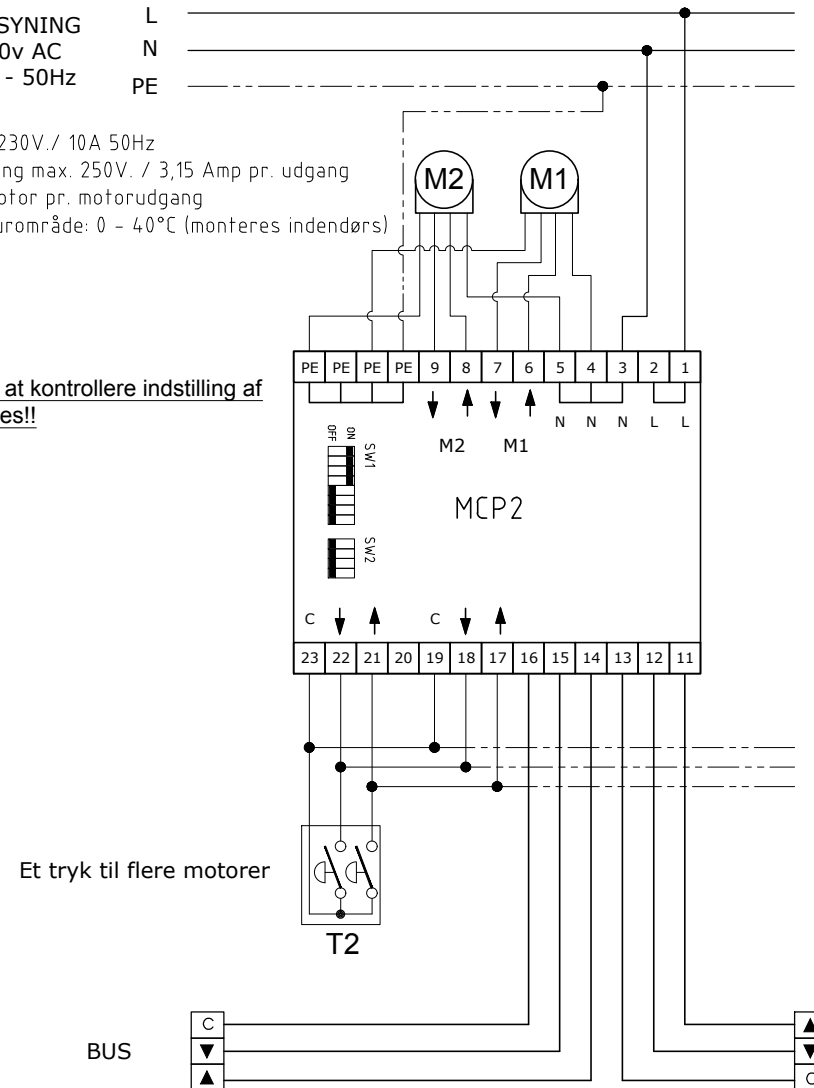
SYNING
0v AC
- 50Hz

L
N
PE

230V./ 10A 50Hz
ng max. 250V. / 3,15 Amp pr. udgang
otor pr. motorudgang
urområde: 0 - 40°C (monteres indendørs)

M2
M1

at kontrollere indstilling af
es!!

| PE | PE | PE | PE | 9 | 8 | 7 | 6 | 5 | 4 | 3 | 2 | 1 |
|---|---|---|---|---|---|---|---|---|---|---|---|---|

↓ ↑ ↓ ↑
N N N L L
M2 M1

OFF ON SW1

MCP2

SW2

C ↓ ↑ C ↓ ↑

| 23 | 22 | 21 | 20 | 19 | 18 | 17 | 16 | 15 | 14 | 13 | 12 | 11 |
|---|---|---|---|---|---|---|---|---|---|---|---|---|

Et tryk til flere motorer

T2

BUS

C
▼
▲

▲
▼
C